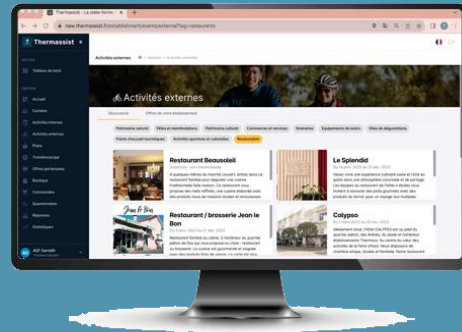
Thermassist - La platefo...

new.thermassist.fr/etablissement/activites-externes?tag=restaurant

Thermassist

Tableau de bord

Accueil

Activités externes

Activités externes

Activités externes

Découvertes

Offres de votre établissement

Patrimoine nature

Fêtes et manifestations

Patrimoine culturel

Commerces et services

Itinéraires

Equipements de loisirs

Sites de dégustations

Points d'accueil touristiques

Activités sportives et culturelles

Restauration

Restaurant Beausoleil

Le Splendid

Restaurant / brasserie Jean le Bon

Calypso

Jean le Bon